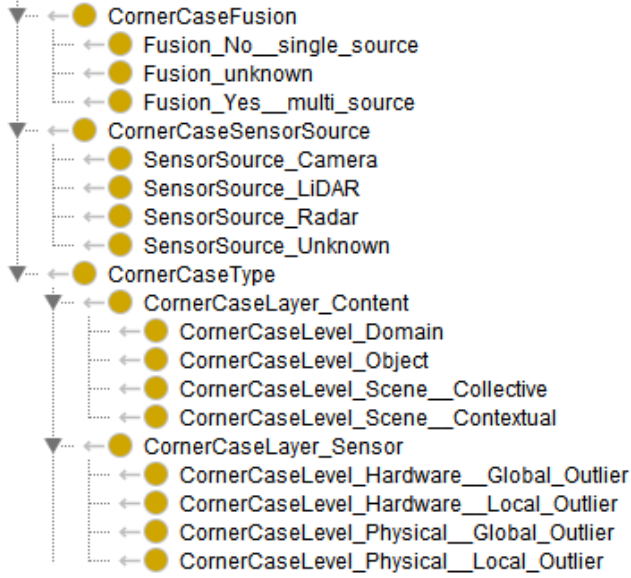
CornerCaseFusion
Fusion_No__single_source
Fusion_unknown
Fusion_Yes__multi_source
CornerCaseSensorSource
SensorSource_Camera
SensorSource_LiDAR
SensorSource_Radar
SensorSource_Unknown
CornerCaseType
CornerCaseLayer_Content
CornerCaseLevel_Domain
CornerCaseLevel_Object
CornerCaseLevel_Scene__Collective
CornerCaseLevel_Scene__Contextual
CornerCaseLayer_Sensor
CornerCaseLevel_Hardware__Global_Outlier
CornerCaseLevel_Hardware__Local_Outlier
CornerCaseLevel_Physical__Global_Outlier
CornerCaseLevel_Physical__Local_Outlier